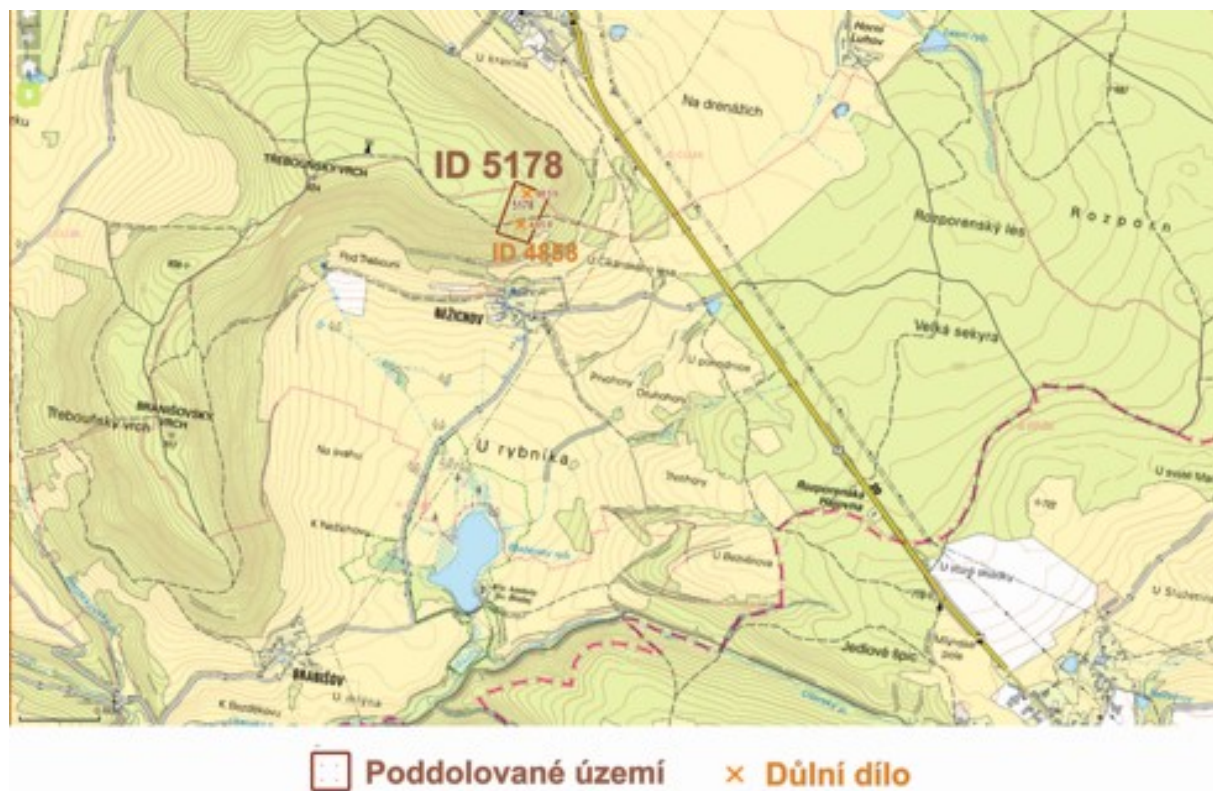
ID 5178

5178

ID 4858

Na drenážích

Rozporanský les

Rozpotn

TŘEBOUŇSKÝ VRCH

Pod Třebouní

U Čihadla

NEŽICHOV

Velká sekyra

Třebouňský vrch

BRANIŠOVSKÝ VRCH

Na svahu

U rybníka

Rozporanská hájovna

U Bezdánova

U Suchého

K Nežichovu

U starý skládky

Jedlové špic

BRANIŠOV

U Jelínka

K Bezděkovu

Poddolované území × Důlní dílo